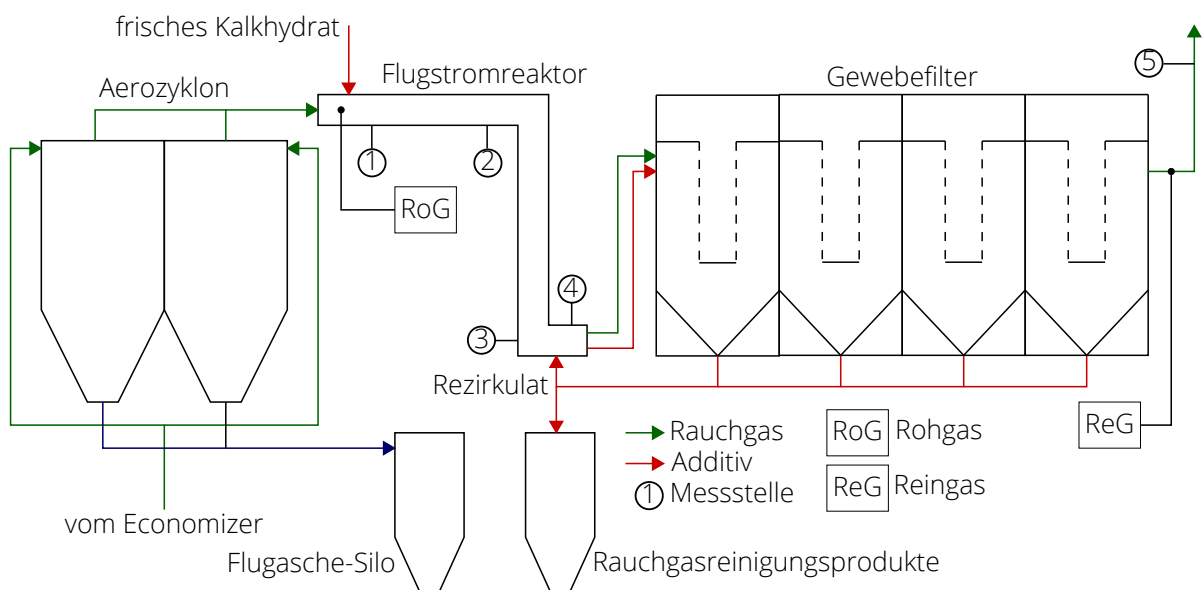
frisches Kalkhydrat

Flugstromreaktor

Gewebefilter

Aerozyklon

5

1

2

RoG

4

3

Rezirkulat

Rauchgas

Additiv

1 Messstelle

RoG Rohgas

ReG Reingas

ReG

vom Economizer

Flugasche-Silo

Rauchgasreinigungsprodukte